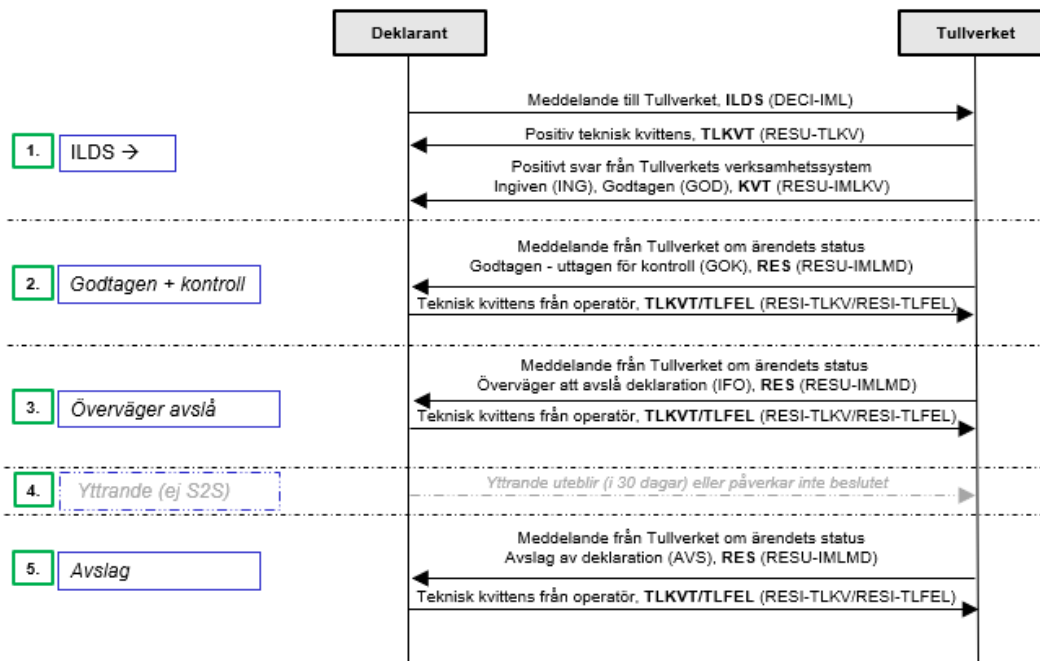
Deklarant

Tullverket

Meddelande till Tullverket, **ILDS** (DECI-IML)

Positiv teknisk kvittens, **TLKVT** (RESU-TLKV)

Positivt svar från Tullverkets verksamhetssystem
Ingiven (ING), Godtagen (GOD), **KVT** (RESU-IMLKV)

1. ILDS →

Meddelande från Tullverket om ärendets status
Godtagen - uttagen för kontroll (GOK), **RES** (RESU-IMLMD)

2. Godtagen + kontroll

Teknisk kvittens från operatör, **TLKVT/TLFEL** (RESI-TLKV/RESI-TLFEL)

Meddelande från Tullverket om ärendets status
Överväger att avslå deklaration (IFO), **RES** (RESU-IMLMD)

3. Överväger avslå

Teknisk kvittens från operatör, **TLKVT/TLFEL** (RESI-TLKV/RESI-TLFEL)

4. Yttrande (ej S2S)

Yttrande uteblir (i 30 dagar) eller påverkar inte beslutet

Meddelande från Tullverket om ärendets status
Avslag av deklaration (AVS), **RES** (RESU-IMLMD)

5. Avslag

Teknisk kvittens från operatör, **TLKVT/TLFEL** (RESI-TLKV/RESI-TLFEL)